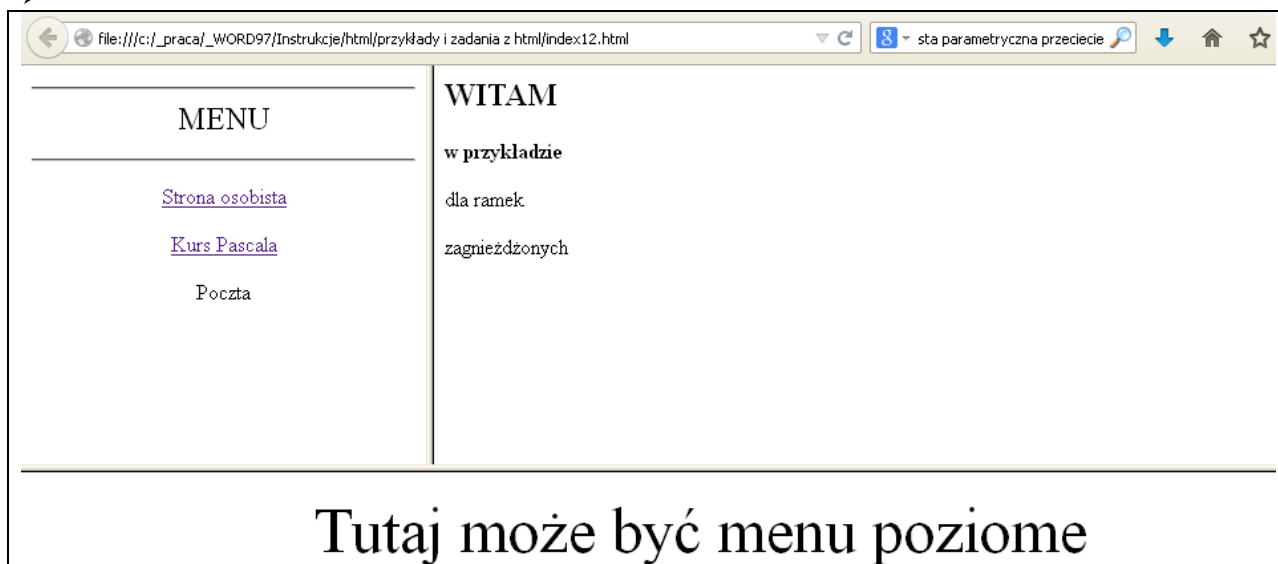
file:///c:/_praca/_WORD97/Instrukcje/html/przykłady i zadania z html/index12.html

sta parametryczna przeciecie

MENU

Strona osobista

Kurs Pascala

Poczta

WITAM

w przykładzie

dla ramek

zagnieżdżonych

Tutaj może być menu poziome